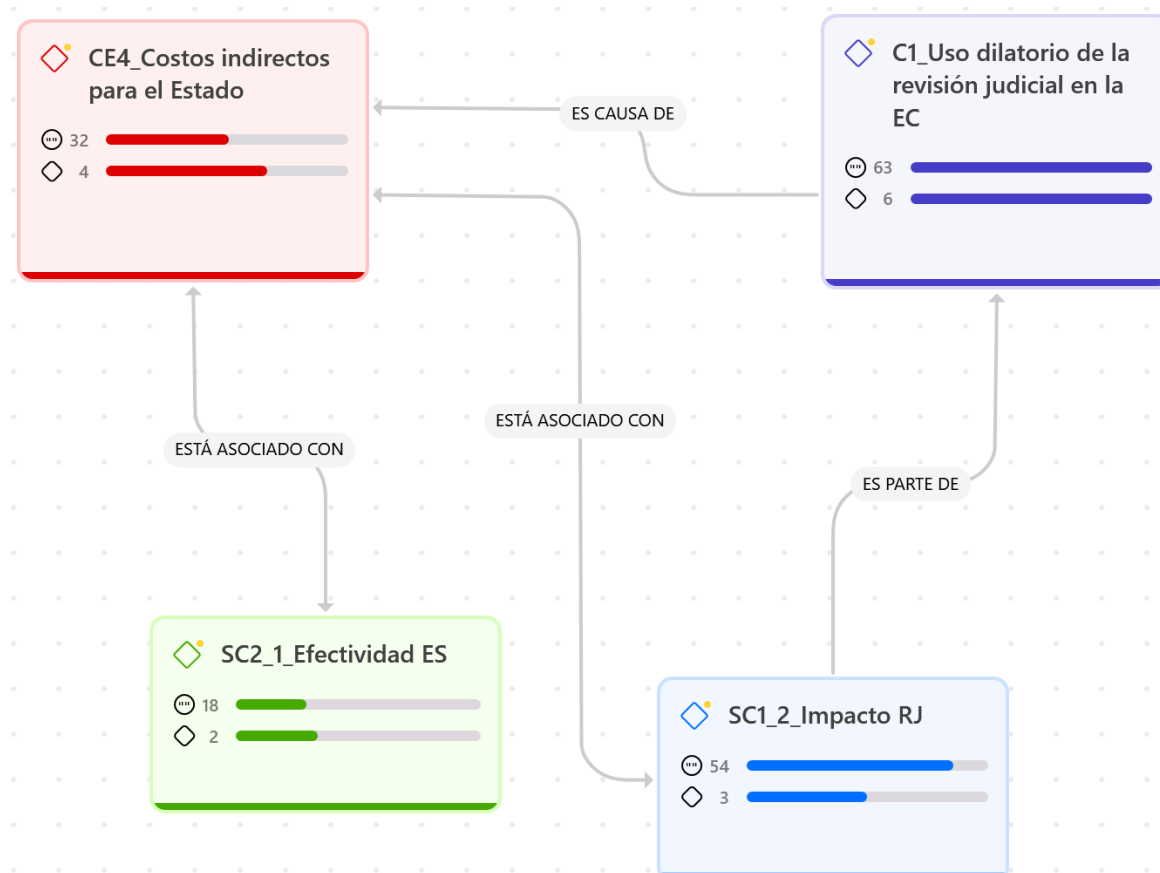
CE4_Costos indirectos para el Estado

32

4

ES CAUSA DE

C1_Uso dilatorio de la revisión judicial en la EC

63

6

ESTÁ ASOCIADO CON

ESTÁ ASOCIADO CON

ES PARTE DE

SC2_1_Efectividad ES

18

2

SC1_2_Impacto RJ

54

3